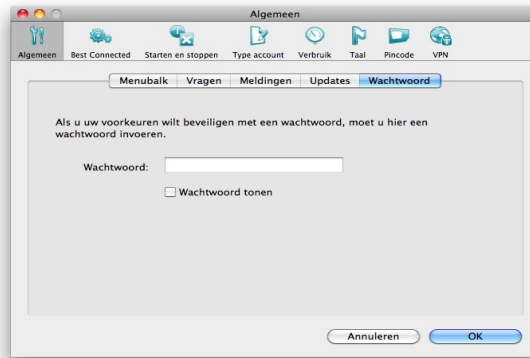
Algemeen

Algemeen Best Connected Starten en stoppen Type account Verbruik Taal Pincode VPN

Menubalk Vragen Meldingen Updates Wachtwoord

Als u uw voorkeuren wilt beveiligen met een wachtwoord, moet u hier een wachtwoord invoeren.

Wachtwoord:

Wachtwoord tonen

Annuleren OK